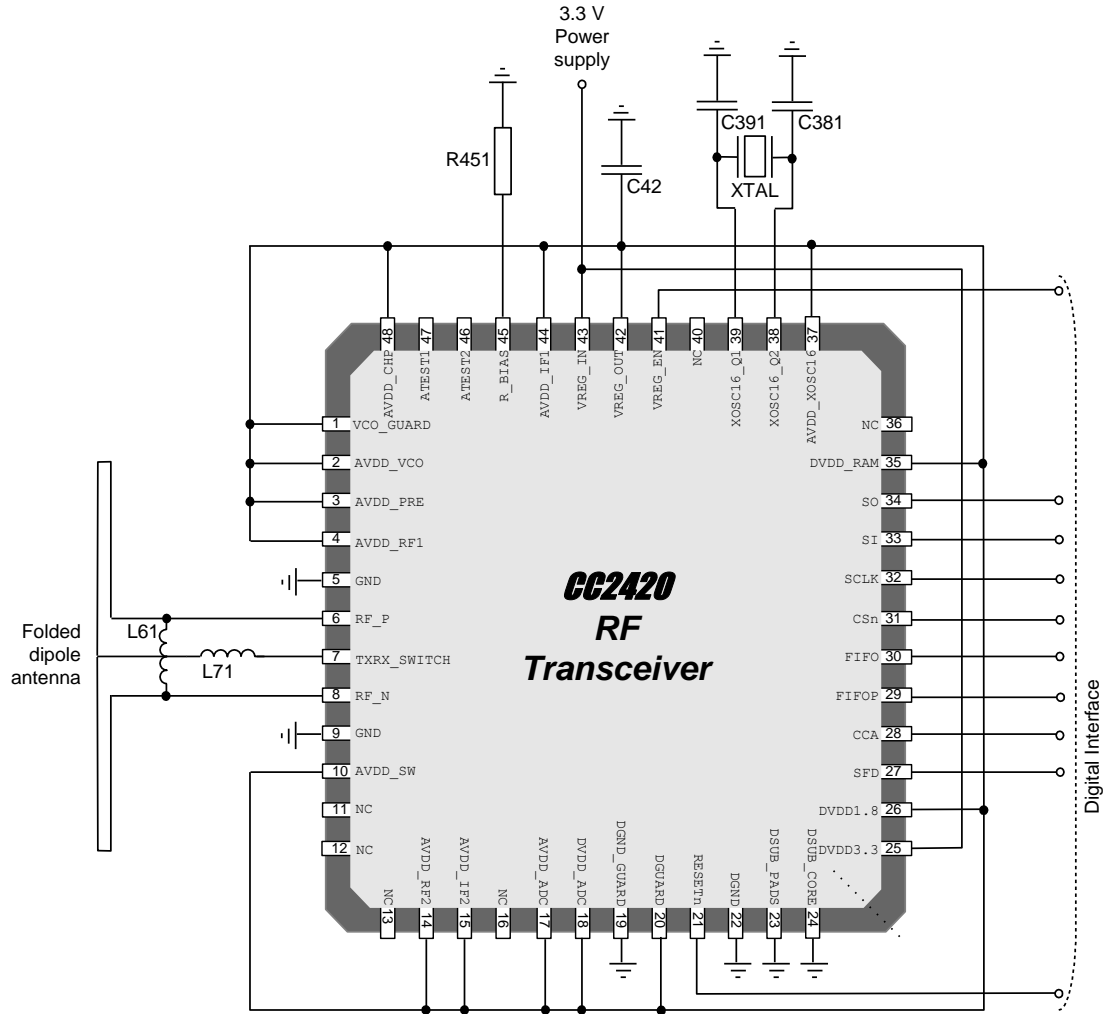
3.3 V
Power supply

R451

C42

C391

C381

XTAL

48 AVDD_CHP
47 ATEST1
46 ATEST2
45 R_BIAS
44 AVDD_IF1
43 VREG_IN
42 VREG_OUT
41 VREG_EN
40 NC
39 XOSC16_Q1
38 XOSC16_Q2
37 AVDD_XOSC16

1 VCO_GUARD
2 AVDD_VCO
3 AVDD_PRE
4 AVDD_RF1
5 GND
6 RF_P
7 TXRX_SWITCH
8 RF_N
9 GND
10 AVDD_SW
11 NC
12 NC

CC2420
RF
Transceiver

NC 36
DVDD_RAM 35
SO 34
SI 33
SCLK 32
CSn 31
FIFO 30
FIFOP 29
CCA 28
SFD 27
DVDD1.8 26
DVDD3.3 25

13 NC
14 AVDD_RF2
15 AVDD_IF2
16 NC
17 AVDD_ADC
18 DVDD_ADC
19 DGND_GUARD
20 DGUARD
21 RESETn
22 DGND
23 DSUB_PADS
24 DSUB_CORE

Folded dipole antenna

L61

L71

Digital Interface